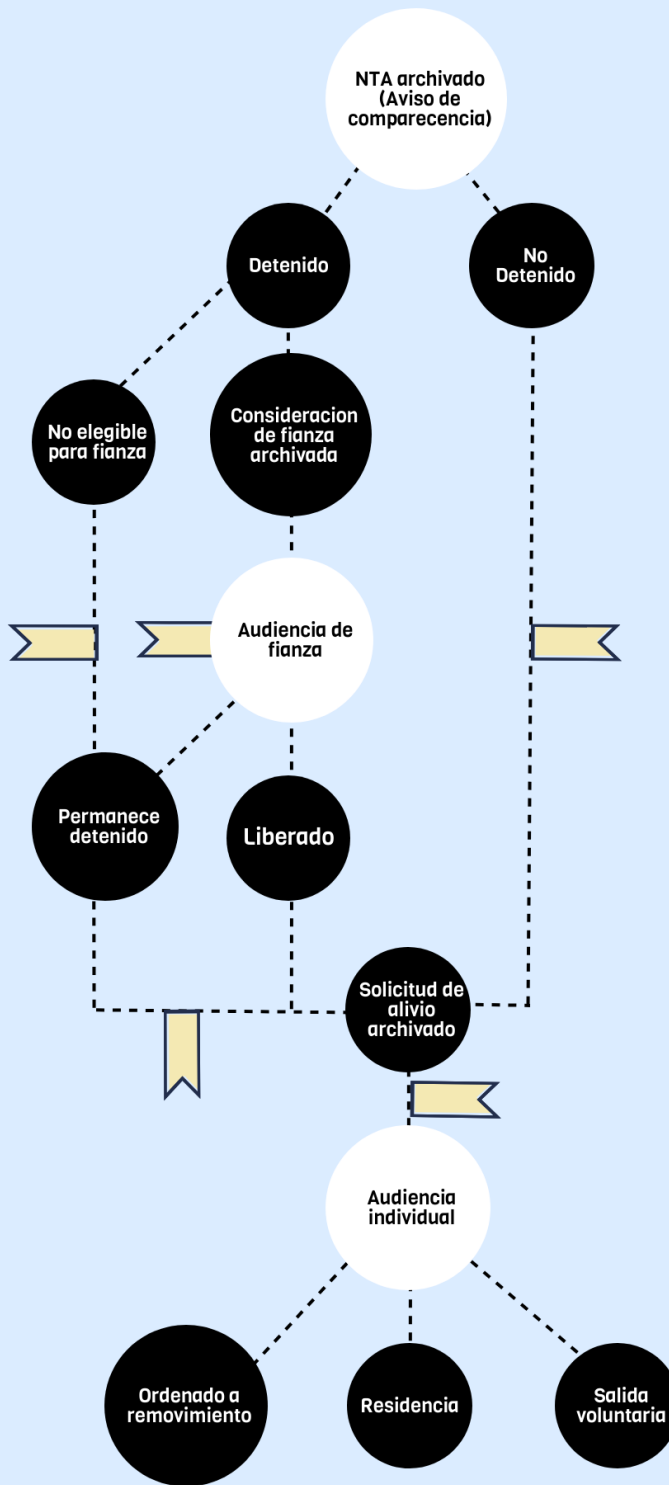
NTA archivado (Aviso de comparecencia)

Detenido

No Detenido

No elegible para fianza

Consideracion de fianza archivada

Audiencia de fianza

Permanece detenido

Liberado

Solicitud de alivio archivado

Audiencia individual

Ordenado a removimiento

Residencia

Salida voluntaria